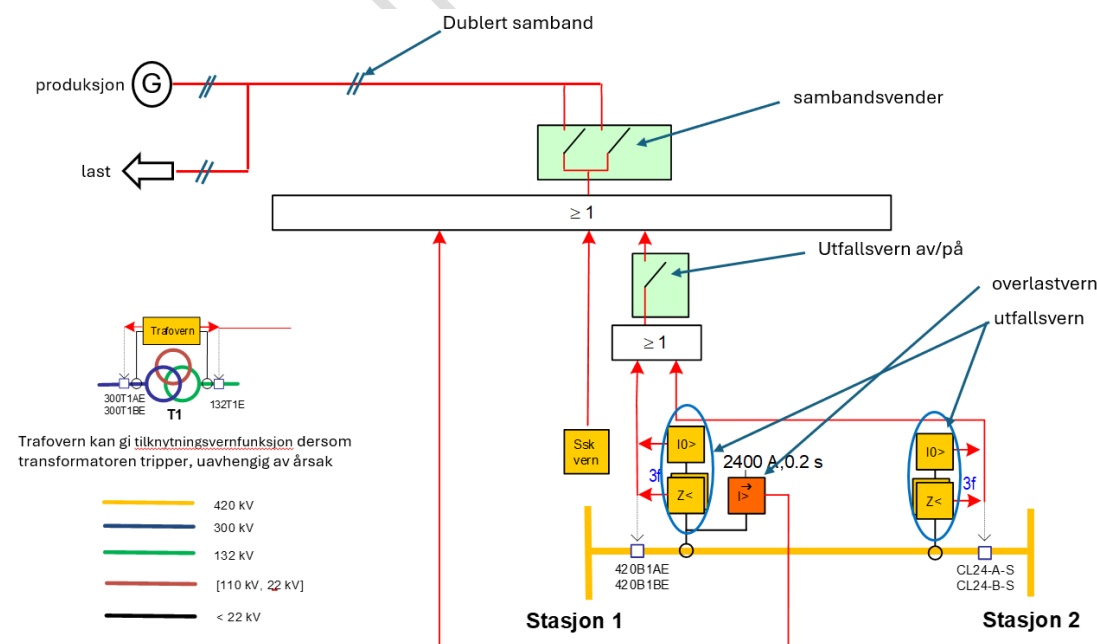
Dublert samband

produksjon

G

last

sambandsvender

$\geq 1$

Utfallsvern av/på

overlastvern

utfallsvern

$\geq 1$

Trafovern

300T1AE
300T1BE

T1

132T1E

Trafovern kan gi tilknytningsvernfunksjon dersom transformatoren tripper, uavhengig av årsak

Ssk vern

I0>

3f

Z<

2400 A, 0.2 s

I>

I0>

3f

Z<

420 kV

300 kV

132 kV

[110 kV, 22 kV]

< 22 kV

420B1AE
420B1BE

CL24-A-S
CL24-B-S

Stasjon 1

Stasjon 2